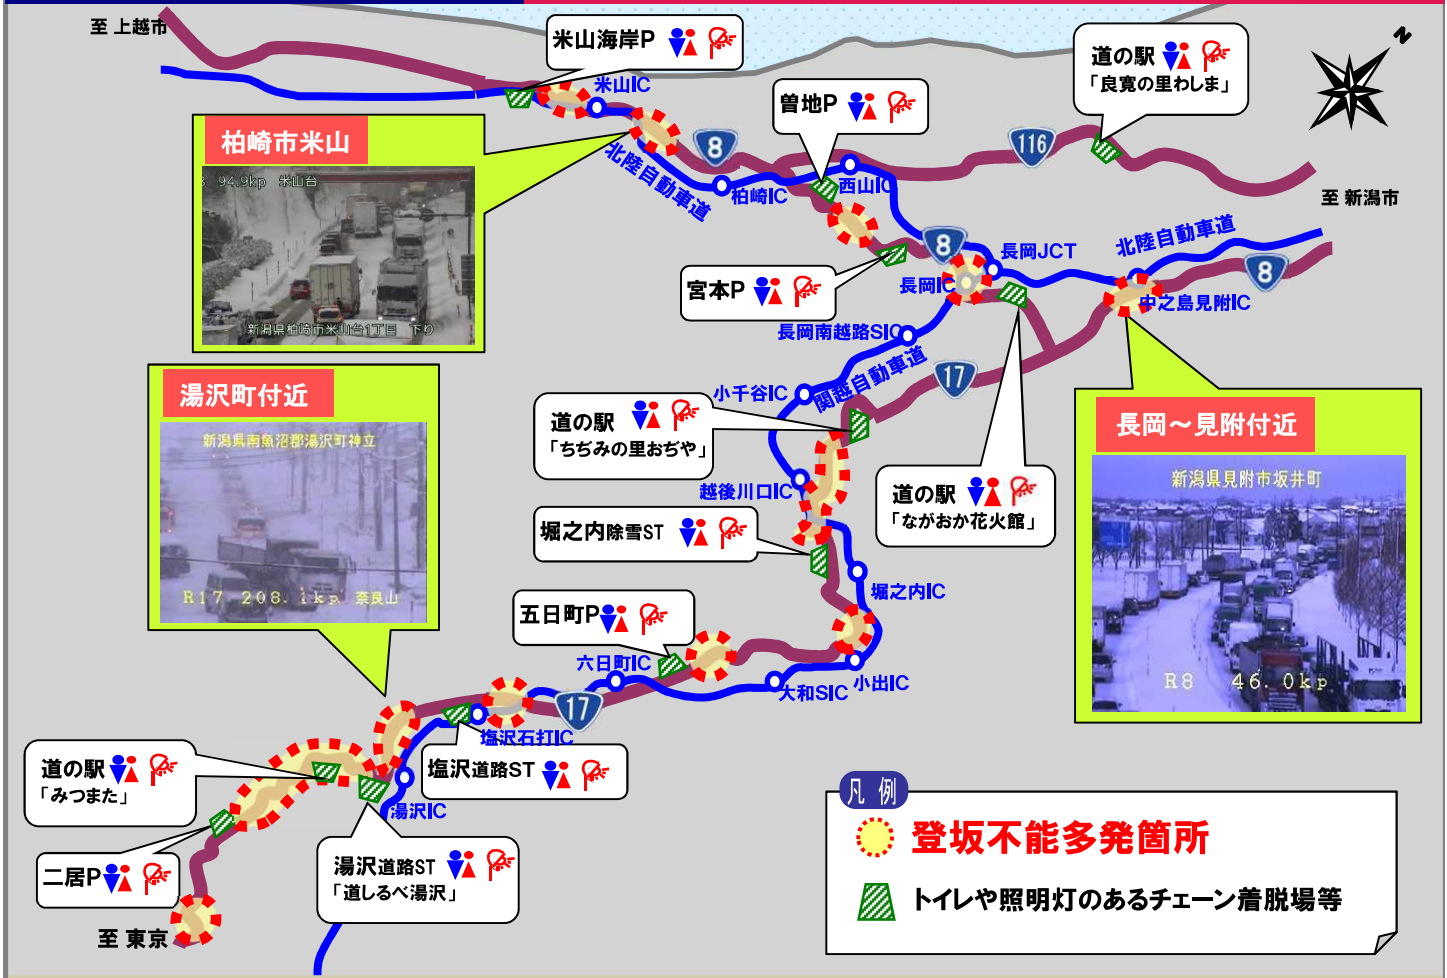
至 上越市

米山海岸P

米山IC

道の駅
「良寛の里わしま」

柏崎市米山

94.9kp 米山台

新潟県柏崎市米山台1丁目 下り

北陸自動車道

8

柏崎IC

曽地P

西山IC

116

至 新潟市

8

長岡JCT

北陸自動車道

宮本P

長岡IC

中之島見附IC

8

長岡南越路SIC

関越自動車道

17

湯沢町付近

新潟県南魚沼郡湯沢町神立

R17 208.1kp 奈良山

小千谷IC

道の駅
「ちぢみの里おぢや」

長岡～見附付近

新潟県見附市坂井町

R8 46.0kp

越後川口IC

道の駅
「ながおか花火館」

堀之内除雪ST

堀之内IC

五日町P

六日町IC

大和SIC

小出IC

17

塩沢石打IC

道の駅
「みつまた」

塩沢道路ST

湯沢IC

二居P

湯沢道路ST
「道しるべ湯沢」

至 東京

凡 例

登坂不能多発箇所

トイレや照明灯のあるチェーン着脱場等